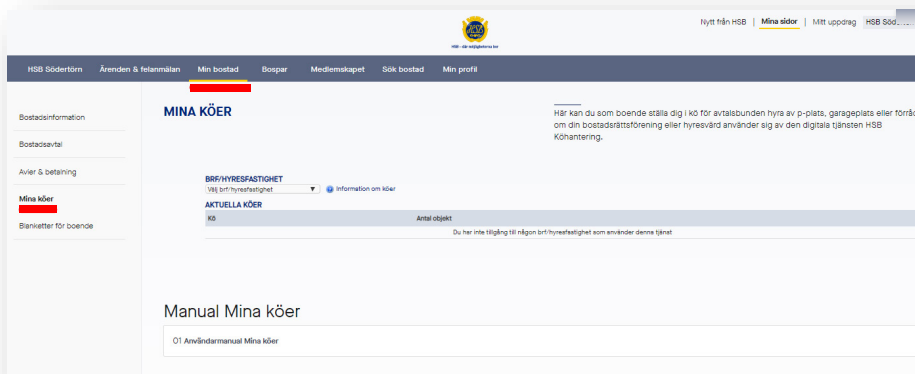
HSB – där möjligheterna bor

Nytt från HSB | Mina sidor | Mitt uppdrag | HSB Söde

HSB Södertörn Ärenden & felanmälan Min bostad Bospar Medlemskapet Sök bostad Min profil

Bostadsinformation

Bostadsavtal

Avier & betalning

Mina köer

Blanketter för boende

MINA KÖER

Här kan du som boende ställa dig i kö för avtalsbunden hyra av p-plats, garageplats eller förråd om din bostadsrättsförening eller hyresvärd använder sig av den digitala tjänsten HSB Köhantering.

BRF/HYRESFASTIGHET

Välj brf/hyresfastighet

Information om köer

AKTUELLA KÖER

| Kö | Antal objekt |
|---|---|
| Du har inte tillgång till någon brf/hyresfastighet som använder denna tjänst | |

Manual Mina köer

01 Användarmanual Mina köer